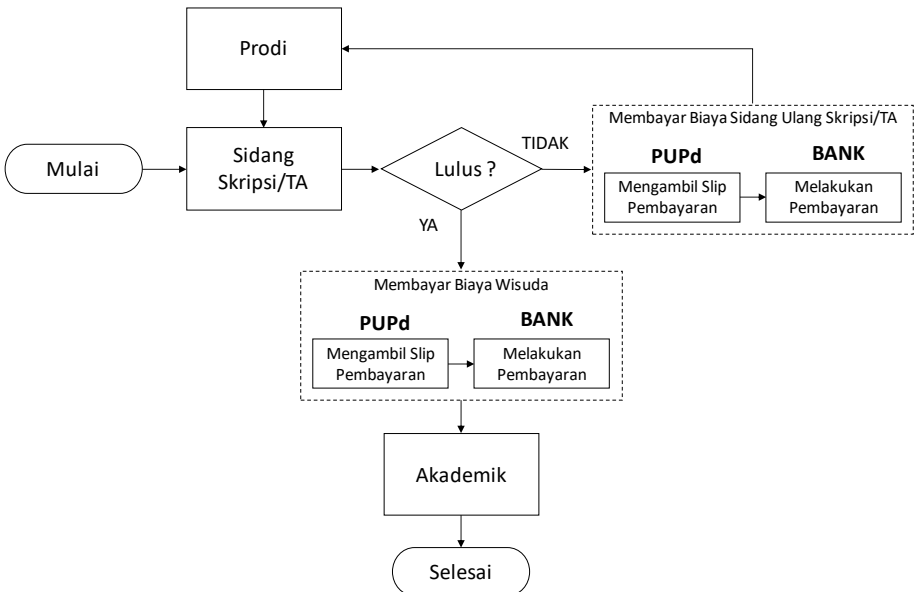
Prodi

Mulai

Sidang Skripsi/TA

Lulus ?

TIDAK

Membayar Biaya Sidang Ulang Skripsi/TA

PUPd

BANK

Mengambil Slip Pembayaran

Melakukan Pembayaran

YA

Membayar Biaya Wisuda

PUPd

BANK

Mengambil Slip Pembayaran

Melakukan Pembayaran

Akademik

Selesai